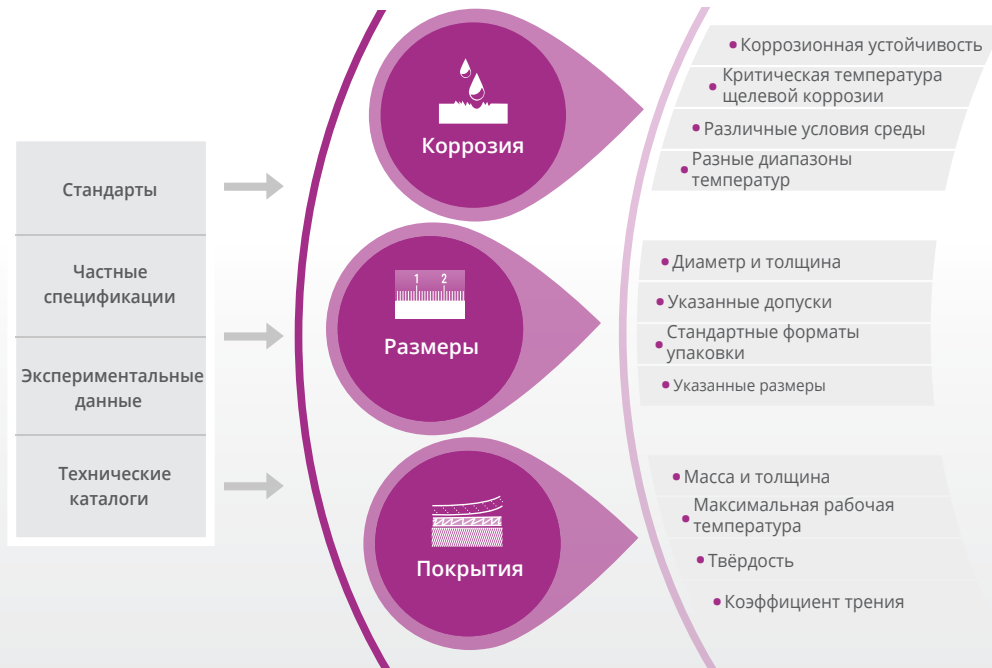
Стандарты

Частные спецификации

Экспериментальные данные

Технические каталоги

Коррозия

Коррозионная устойчивость

Критическая температура щелевой коррозии

Различные условия среды

Разные диапазоны температур

1 2

Размеры

Диаметр и толщина

Указанные допуски

Стандартные форматы упаковки

Указанные размеры

Покрытия

Масса и толщина

Максимальная рабочая температура

Твёрдость

Коэффициент трения